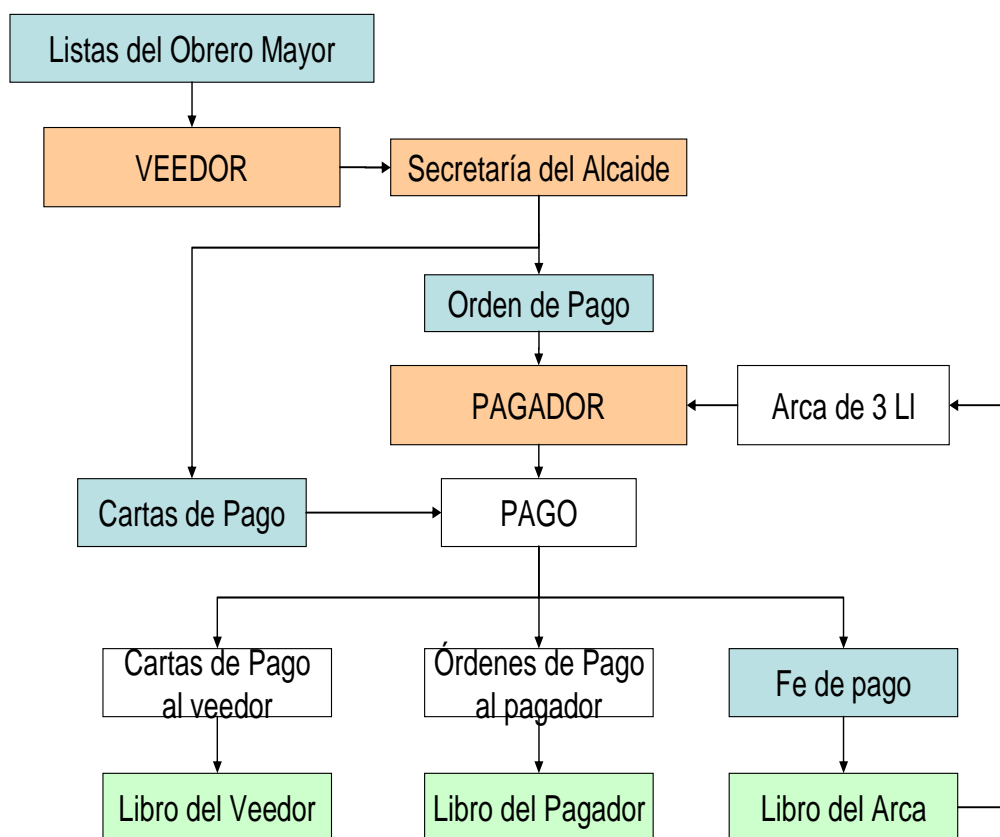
Listas del Obrero Mayor

VEEDOR

Secretaría del Alcaide

Orden de Pago

PAGADOR

Arca de 3 Ll

Cartas de Pago

PAGO

Cartas de Pago al veedor

Órdenes de Pago al pagador

Fe de pago

Libro del Veedor

Libro del Pagador

Libro del Arca